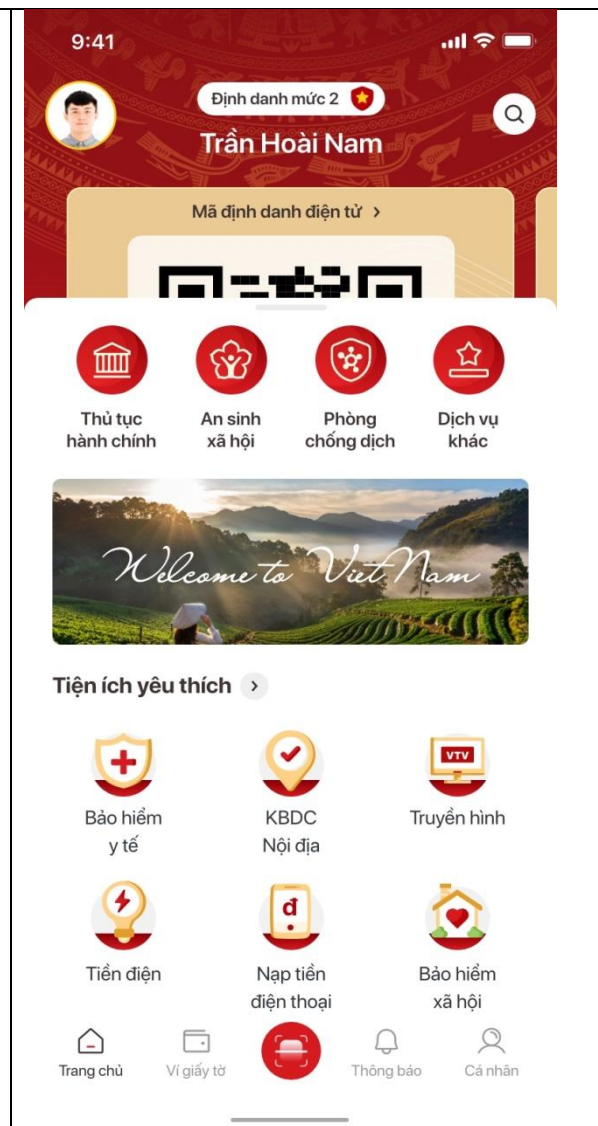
9:41

Định danh mức 2

Trần Hoài Nam

Mã định danh điện tử >

Thủ tục hành chính

An sinh xã hội

Phòng chống dịch

Dịch vụ khác

Welcome to Viet Nam

Tiện ích yêu thích >

Bảo hiểm y tế

KBDC Nội địa

VTV

Truyền hình

Tiền điện

đ

Nạp tiền điện thoại

Bảo hiểm xã hội

Trang chủ

Ví giấy tờ

Thông báo

Cá nhân